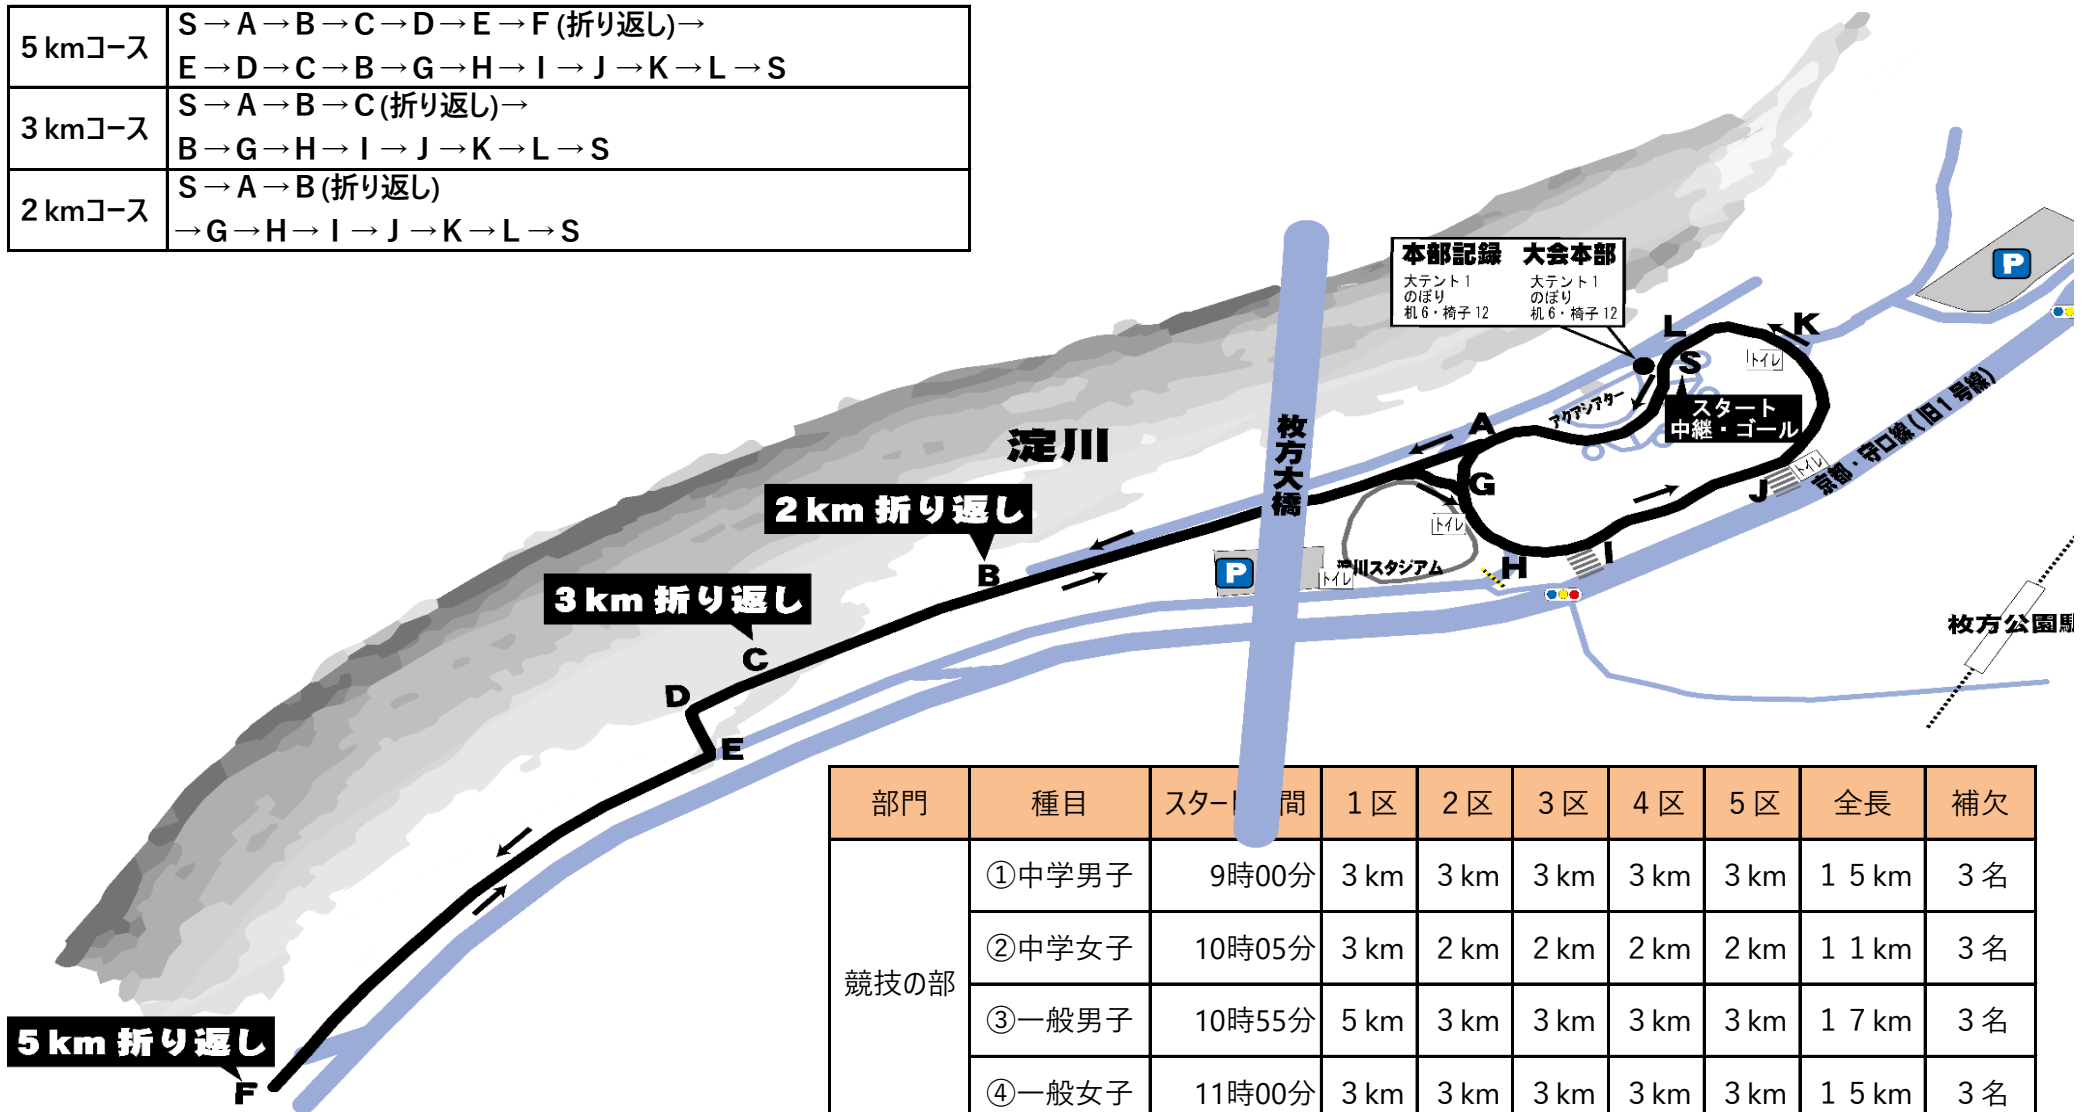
| 5 kmコース | S→A→B→C→D→E→F (折り返し)→ E→D→C→B→G→H→ I →J→K→L→S |
|---|---|
| 3 kmコース | S→A→B→C (折り返し)→ B→G→H→ I →J→K→L→S |
| 2 kmコース | S→A→B (折り返し) →G→H→ I →J→K→L→S |

本部記録
大テント 1
のぼり
机 6・椅子 12

大会本部
大テント 1
のぼり
机 6・椅子 12

淀川

枚方大橋

L
K
S
トイレ
スタート
中継・ゴール
アクアシアター
A
G
J
トイレ
京都・守口線（旧1号線）
2 km 折り返し
B
P
トイレ
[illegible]川スタジアム
トイレ
H
I
P
3 km 折り返し
C
D
E
枚方公園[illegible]
5 km 折り返し
F

| 部門 | 種目 | スター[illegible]間 | 1 区 | 2 区 | 3 区 | 4 区 | 5 区 | 全長 | 補欠 |
|---|---|---|---|---|---|---|---|---|---|
| 競技の部 | ①中学男子 | 9時00分 | 3 km | 3 km | 3 km | 3 km | 3 km | 1 5 km | 3 名 |
| | ②中学女子 | 10時05分 | 3 km | 2 km | 2 km | 2 km | 2 km | 1 1 km | 3 名 |
| | ③一般男子 | 10時55分 | 5 km | 3 km | 3 km | 3 km | 3 km | 1 7 km | 3 名 |
| | ④一般女子 | 11時00分 | 3 km | 3 km | 3 km | 3 km | 3 km | 1 5 km | 3 名 |